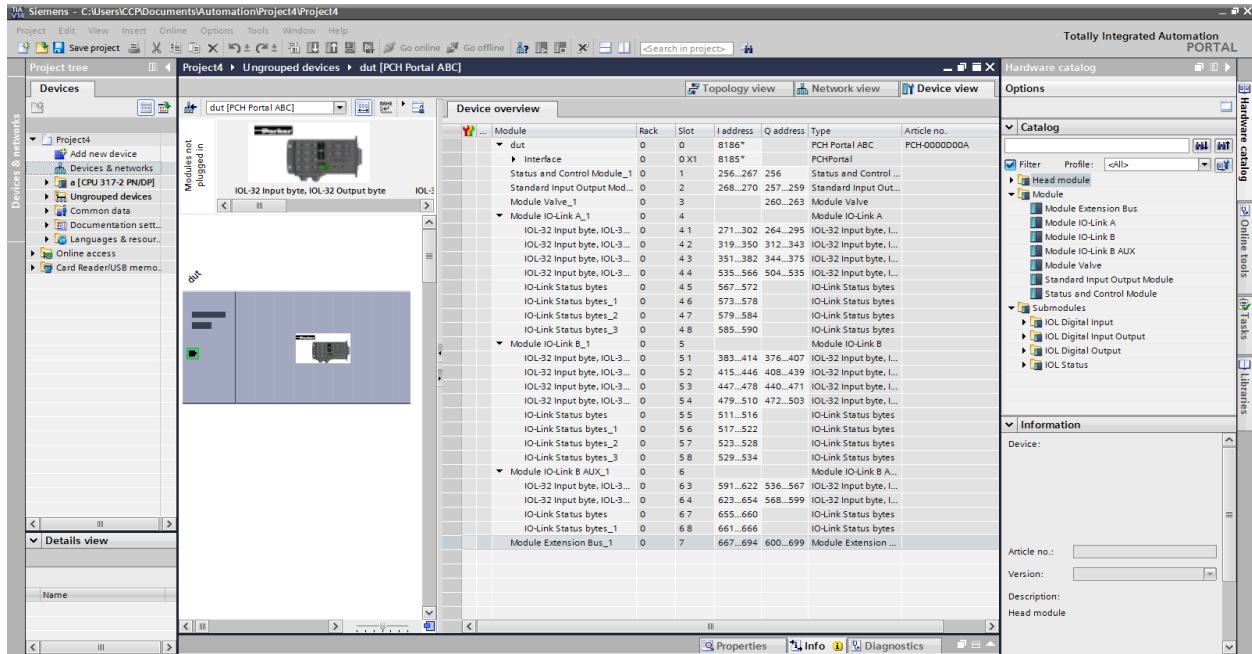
Siemens - C:\Users\CCP\Documents\Automation\Project4\Project4

Project Edit View Insert Online Options Tools Window Help

Save project Go online Go offline <Search in project>

Totally Integrated Automation PORTAL

Project tree

Devices

Project4
Add new device
Devices & networks
a [CPU 317-2 PN/DP]
Ungrouped devices
Common data
Documentation sett...
Languages & resour...
Online access
Card Reader/USB memo...

Details view

Name

Project4 ▸ Ungrouped devices ▸ dut [PCH Portal ABC]

Topology view Network view Device view

dut [PCH Portal ABC]

Modules not plugged in

IOL-32 Input byte, IOL-32 Output byte IOL-3

dut

Device overview

| Module | Rack | Slot | I address | Q address | Type | Article no. |
|---|---|---|---|---|---|---|
| dut | 0 | 0 | 8186* | | PCH Portal ABC | PCH-0000D00A |
| Interface | 0 | 0 X1 | 8185* | | PCHPortal | |
| Status and Control Module_1 | 0 | 1 | 256...267 | 256 | Status and Control ... | |
| Standard Input Output Mod... | 0 | 2 | 268...270 | 257...259 | Standard Input Out... | |
| Module Valve_1 | 0 | 3 | | 260...263 | Module Valve | |
| Module IO-Link A_1 | 0 | 4 | | | Module IO-Link A | |
| IOL-32 Input byte, IOL-3... | 0 | 4 1 | 271...302 | 264...295 | IOL-32 Input byte, I... | |
| IOL-32 Input byte, IOL-3... | 0 | 4 2 | 319...350 | 312...343 | IOL-32 Input byte, I... | |
| IOL-32 Input byte, IOL-3... | 0 | 4 3 | 351...382 | 344...375 | IOL-32 Input byte, I... | |
| IOL-32 Input byte, IOL-3... | 0 | 4 4 | 535...566 | 504...535 | IOL-32 Input byte, I... | |
| IO-Link Status bytes | 0 | 4 5 | 567...572 | | IO-Link Status bytes | |
| IO-Link Status bytes_1 | 0 | 4 6 | 573...578 | | IO-Link Status bytes | |
| IO-Link Status bytes_2 | 0 | 4 7 | 579...584 | | IO-Link Status bytes | |
| IO-Link Status bytes_3 | 0 | 4 8 | 585...590 | | IO-Link Status bytes | |
| Module IO-Link B_1 | 0 | 5 | | | Module IO-Link B | |
| IOL-32 Input byte, IOL-3... | 0 | 5 1 | 383...414 | 376...407 | IOL-32 Input byte, I... | |
| IOL-32 Input byte, IOL-3... | 0 | 5 2 | 415...446 | 408...439 | IOL-32 Input byte, I... | |
| IOL-32 Input byte, IOL-3... | 0 | 5 3 | 447...478 | 440...471 | IOL-32 Input byte, I... | |
| IOL-32 Input byte, IOL-3... | 0 | 5 4 | 479...510 | 472...503 | IOL-32 Input byte, I... | |
| IO-Link Status bytes | 0 | 5 5 | 511...516 | | IO-Link Status bytes | |
| IO-Link Status bytes_1 | 0 | 5 6 | 517...522 | | IO-Link Status bytes | |
| IO-Link Status bytes_2 | 0 | 5 7 | 523...528 | | IO-Link Status bytes | |
| IO-Link Status bytes_3 | 0 | 5 8 | 529...534 | | IO-Link Status bytes | |
| Module IO-Link B AUX_1 | 0 | 6 | | | Module IO-Link B A... | |
| IOL-32 Input byte, IOL-3... | 0 | 6 3 | 591...622 | 536...567 | IOL-32 Input byte, I... | |
| IOL-32 Input byte, IOL-3... | 0 | 6 4 | 623...654 | 568...599 | IOL-32 Input byte, I... | |
| IO-Link Status bytes | 0 | 6 7 | 655...660 | | IO-Link Status bytes | |
| IO-Link Status bytes_1 | 0 | 6 8 | 661...666 | | IO-Link Status bytes | |
| Module Extension Bus_1 | 0 | 7 | 667...694 | 600...699 | Module Extension ... | |

Properties Info Diagnostics

Hardware catalog

Options

Catalog

Filter Profile: <All>

Head module
Module
Module Extension Bus
Module IO-Link A
Module IO-Link B
Module IO-Link B AUX
Module Valve
Standard Input Output Module
Status and Control Module
Submodules
IOL Digital Input
IOL Digital Input Output
IOL Digital Output
IOL Status

Information

Device:

Article no.:

Version:

Description:
Head module

Hardware catalog Online tools Tasks Libraries

Devices & networks